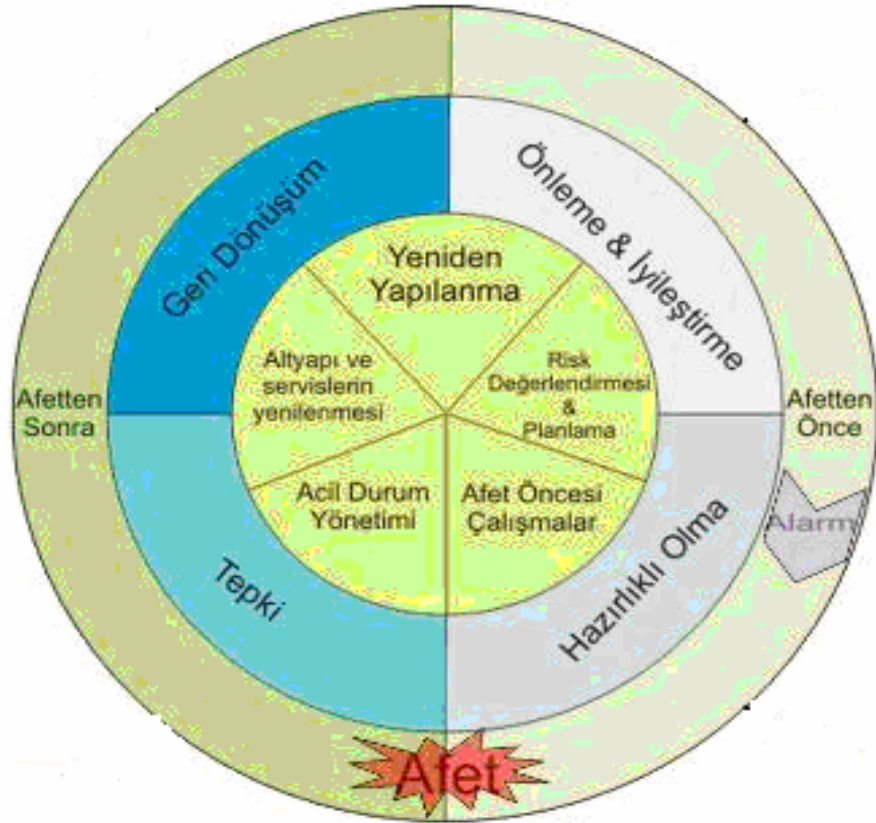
Geri Dönüşüm

Önleme & İyileştirme

Yeniden Yapılanma

Altyapı ve servislerin yenilenmesi

Risk Değerlendirmesi & Planlama

Afetten Sonra

Afetten Önce

Acil Durum Yönetimi

Afet Öncesi Çalışmalar

Alarm

Tepki

Hazırlıklı Olma

Afet